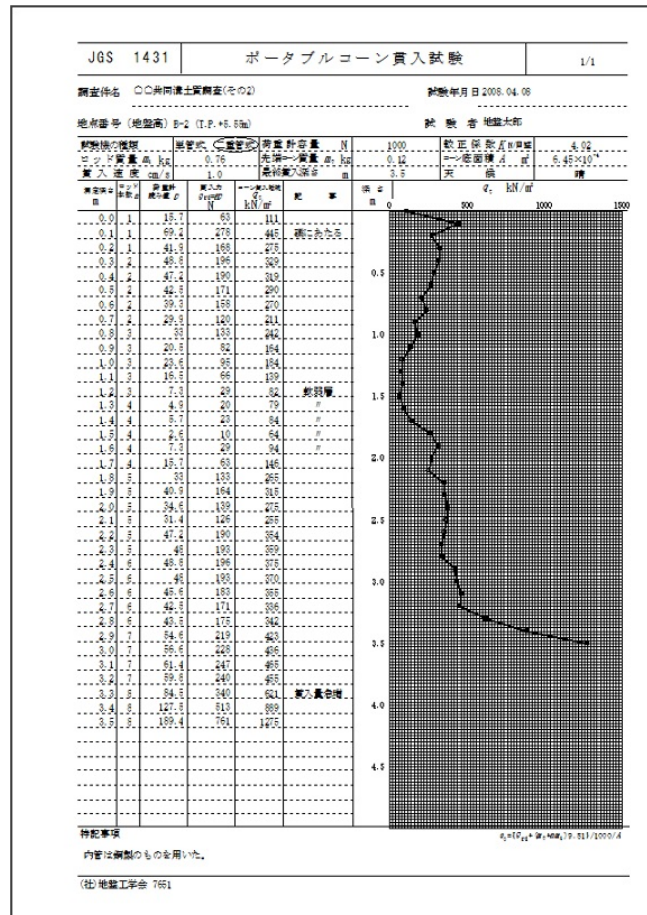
JGS 1431 ポータブルコーン貫入試験 1/1

調査件名 ○○共同溝土質調査(その2)

試験年月日 2008. 04. 08

地点番号 (地盤高) B-2 (T.P.+5.5m)

試験者 地盤太郎

| 試験機の種類 | 単管式 (二重管式) | 荷重計容量 N | 1000 | 較正係数 $K$ N/目盛 | 4.02 |
|---|---|---|---|---|---|
| ロッド質量 $m_r$ kg | 0.76 | 先端コーン質量 $m_c$ kg | 0.12 | コーン底面積 $A$ m² | $6.45\times10^{-4}$ |
| 貫入速度 cm/s | 1.0 | 最終貫入深さ m | 3.5 | 天候 | 晴 |

| 貫入深さ m | ロッド本数 $n$ | 荷重計読み値 $\rho$ | 貫入力 $Q_{rd}$ N | コーン貫入抵抗 $q_c$ kN/m² | 記事 |
|---|---|---|---|---|---|
| 0.0 | 1 | 15.7 | 63 | 111 | |
| 0.1 | 1 | 69.2 | 278 | 445 | 礫にあたる |
| 0.2 | 1 | 41.9 | 168 | 275 | |
| 0.3 | 2 | 48.6 | 195 | 329 | |
| 0.4 | 2 | 47.2 | 190 | 319 | |
| 0.5 | 2 | 42.5 | 171 | 290 | |
| 0.6 | 2 | 39.5 | 158 | 270 | |
| 0.7 | 2 | 29.9 | 120 | 211 | |
| 0.8 | 3 | 33 | 133 | 242 | |
| 0.9 | 3 | 20.5 | 82 | 164 | |
| 1.0 | 3 | 23.6 | 95 | 184 | |
| 1.1 | 3 | 16.5 | 66 | 139 | |
| 1.2 | 3 | 7.3 | 29 | 82 | 軟弱層 |
| 1.3 | 4 | 4.9 | 20 | 79 | 〃 |
| 1.4 | 4 | 5.1 | 20 | 84 | 〃 |
| 1.5 | 4 | 2.5 | 10 | 64 | 〃 |
| 1.6 | 4 | 7.3 | 29 | 94 | 〃 |
| 1.7 | 4 | 15.1 | 63 | 146 | |
| 1.8 | 5 | 33 | 133 | 265 | |
| 1.9 | 5 | 40.9 | 164 | 318 | |
| 2.0 | 5 | 34.6 | 139 | 275 | |
| 2.1 | 5 | 31.4 | 126 | 255 | |
| 2.2 | 5 | 47.2 | 190 | 354 | |
| 2.3 | 5 | 48 | 193 | 359 | |
| 2.4 | 6 | 48.8 | 196 | 378 | |
| 2.5 | 6 | 48 | 193 | 370 | |
| 2.6 | 6 | 45.6 | 183 | 355 | |
| 2.7 | 6 | 42.5 | 171 | 336 | |
| 2.8 | 6 | 43.5 | 175 | 342 | |
| 2.9 | 7 | 54.6 | 219 | 423 | |
| 3.0 | 7 | 56.6 | 226 | 436 | |
| 3.1 | 7 | 61.4 | 247 | 465 | |
| 3.2 | 7 | 59.6 | 240 | 455 | |
| 3.3 | 8 | 84.5 | 340 | 621 | 貫入量急増 |
| 3.4 | 8 | 127.8 | 513 | 889 | |
| 3.5 | 8 | 189.4 | 761 | 1275 | |

深さ m
$q_c$ kN/m²
0 500 1000 1500
0.5 1.0 1.5 2.0 2.5 3.0 3.5 4.0 4.5

特記事項
内管は鋼製のものを用いた。

$q_c=\{Q_{rd}+(m_c+nm_r)9.81\}/1000/A$

(社)地盤工学会 7651